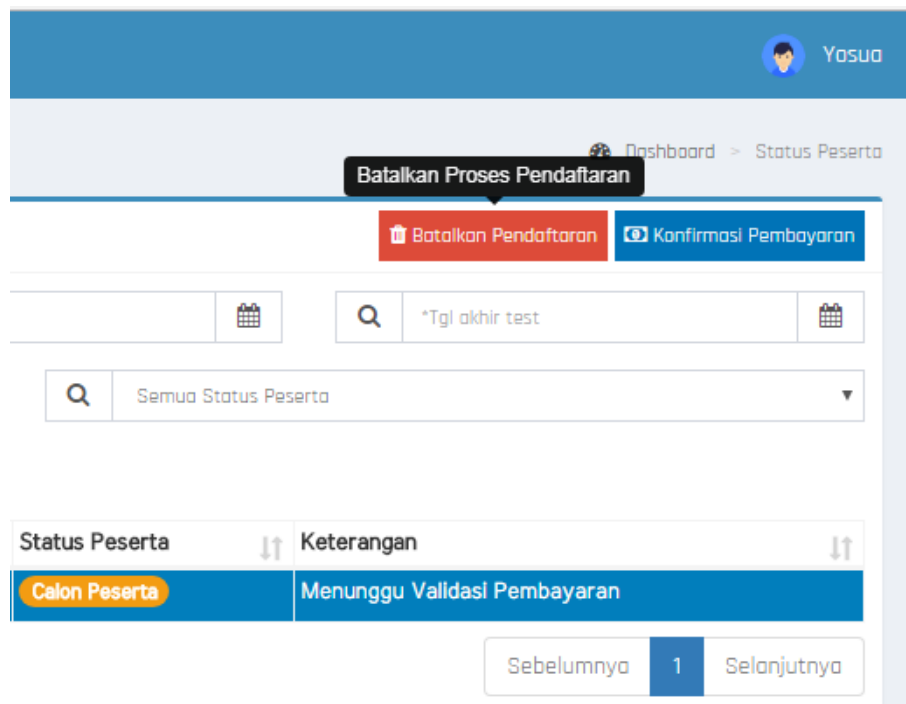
Yosua

Dashboard > Status Peserta

Batalkan Proses Pendaftaran

Batalkan Pendaftaran

Konfirmasi Pembayaran

*Tgl akhir test

Semua Status Peserta

| Status Peserta | Keterangan |
|---|---|
| Calon Peserta | Menunggu Validasi Pembayaran |

Sebelumnya 1 Selanjutnya